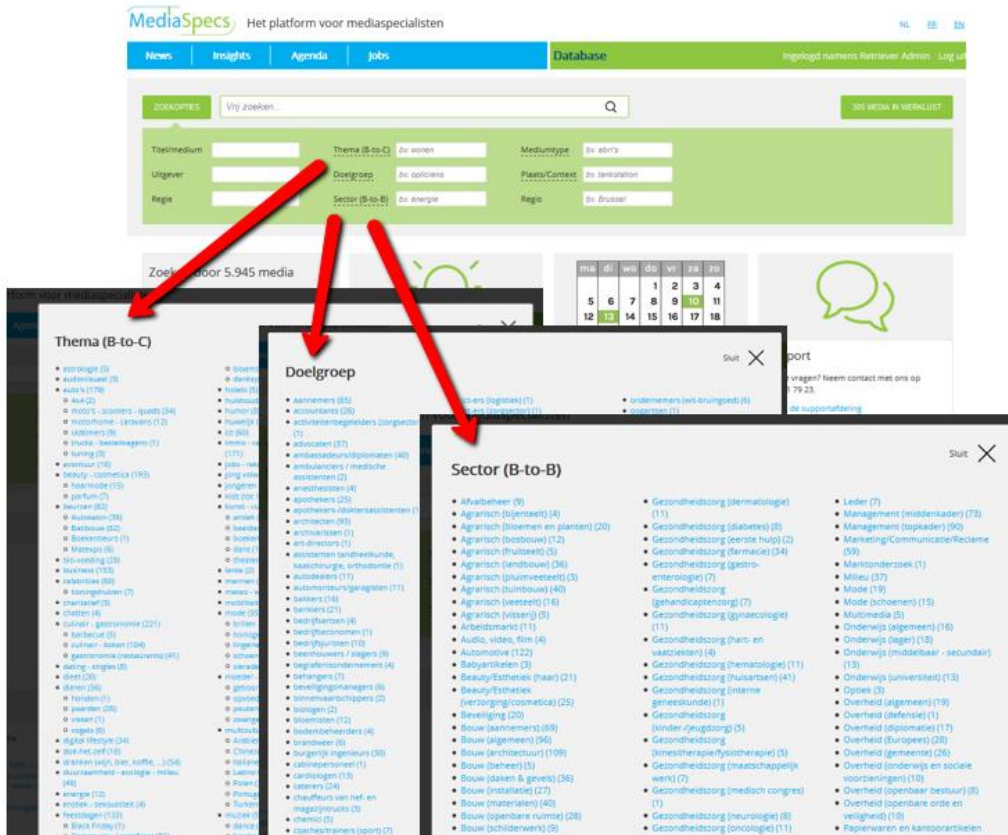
MediaSpecs Het platform voor mediaspecialisten

NL FR EN

News Insights Agenda Jobs Database Ingelogd namens Retriever Admin Log uit

ZOEKOPTIES Vrij zoeken... 305 MEDIA IN WERKLIJST

Titel/medium
Uitgever
Regie
Thema (B-to-C) bv. wonen
Doelgroep bv. opticiens
Sector (B-to-B) bv. energie
Mediumtype bv. abri's
Plaats/Context bv. tankstation
Regio bv. Brussel

Zoek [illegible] door 5.945 media

| ma | di | wo | do | vr | za | zo |
|---|---|---|---|---|---|---|
| | | | 1 | 2 | 3 | 4 |
| 5 | 6 | 7 | 8 | 9 | 10 | 11 |
| 12 | 13 | 14 | 15 | 16 | 17 | 18 |

Thema (B-to-C)

Doelgroep

Sluit

Sector (B-to-B)

Sluit

• Afvalbeheer (9)
• Agrarisch (bijenteelt) (4)
• Agrarisch (bloemen en planten) (20)
• Agrarisch (bosbouw) (12)
• Agrarisch (fruitteelt) (5)
• Agrarisch (landbouw) (36)
• Agrarisch (pluimveeteelt) (3)
• Agrarisch (tuinbouw) (40)
• Agrarisch (veeteelt) (16)
• Agrarisch (visserij) (5)
• Arbeidsmarkt (11)
• Audio, video, film (4)
• Automotive (122)
• Babyartikelen (3)
• Beauty/Esthetiek (haar) (21)
• Beauty/Esthetiek (verzorging/cosmetica) (25)
• Beveiliging (20)
• Bouw (aannemers) (69)
• Bouw (algemeen) (96)
• Bouw (architectuur) (109)
• Bouw (beheer) (5)
• Bouw (daken & gevels) (36)
• Bouw (installatie) (27)
• Bouw (materialen) (40)
• Bouw (openbare ruimte) (28)
• Bouw (schilderwerk) (9)

• Gezondheidszorg (dermatologie) (11)
• Gezondheidszorg (diabetes) (8)
• Gezondheidszorg (eerste hulp) (2)
• Gezondheidszorg (farmacie) (34)
• Gezondheidszorg (gastro-enterologie) (7)
• Gezondheidszorg (gehandicaptenzorg) (7)
• Gezondheidszorg (gynaecologie) (11)
• Gezondheidszorg (hart- en vaatziekten) (4)
• Gezondheidszorg (hematologie) (11)
• Gezondheidszorg (huisartsen) (41)
• Gezondheidszorg (interne geneeskunde) (1)
• Gezondheidszorg (kinder-/jeugdzorg) (5)
• Gezondheidszorg (kinesitherapie/fysiotherapie) (5)
• Gezondheidszorg (maatschappelijk werk) (7)
• Gezondheidszorg (medisch congres) (1)
• Gezondheidszorg (neurologie) (8)
• Gezondheidszorg (oncologie) (11)

• Leder (7)
• Management (middenkader) (73)
• Management (topkader) (90)
• Marketing/Communicatie/Reclame (59)
• Marktonderzoek (1)
• Milieu (37)
• Mode (19)
• Mode (schoenen) (15)
• Multimedia (5)
• Onderwijs (algemeen) (16)
• Onderwijs (lager) (18)
• Onderwijs (middelbaar - secundair) (13)
• Onderwijs (universiteit) (13)
• Optiek (9)
• Overheid (algemeen) (19)
• Overheid (defensie) (1)
• Overheid (diplomatie) (17)
• Overheid (Europees) (25)
• Overheid (gemeente) (26)
• Overheid (onderwijs en sociale voorzieningen) (10)
• Overheid (openbaar bestuur) (8)
• Overheid (openbare orde en veiligheid) (10)
• Papierwaren en kantoorartikelen